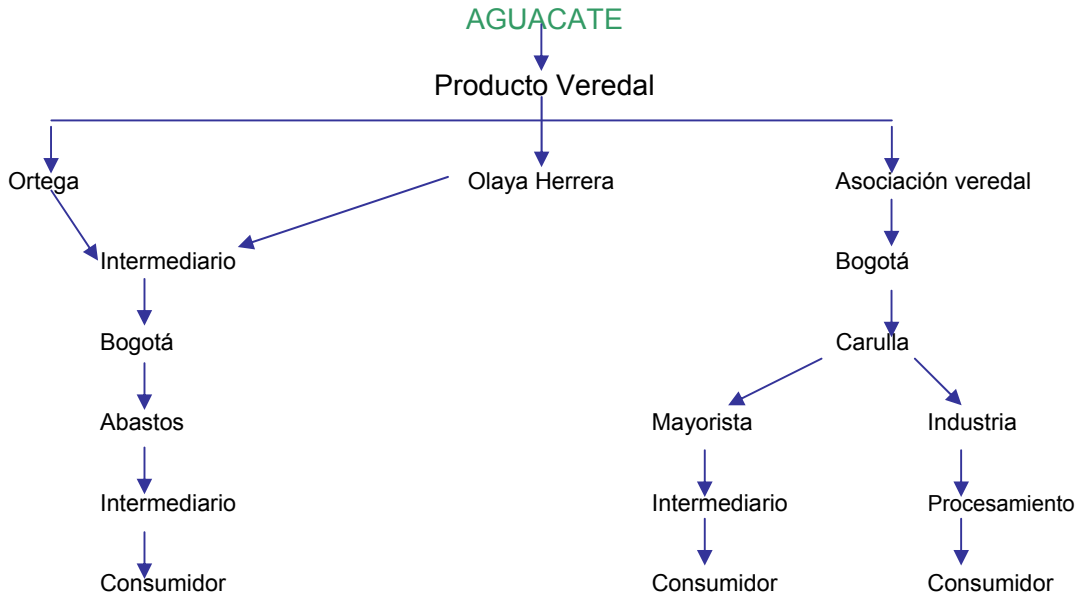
AGUACATE

Producto Veredal

Ortega

Olaya Herrera

Asociación veredal

Intermediario

Bogotá

Abastos

Intermediario

Consumidor

Bogotá

Carulla

Mayorista

Intermediario

Consumidor

Industria

Procesamiento

Consumidor